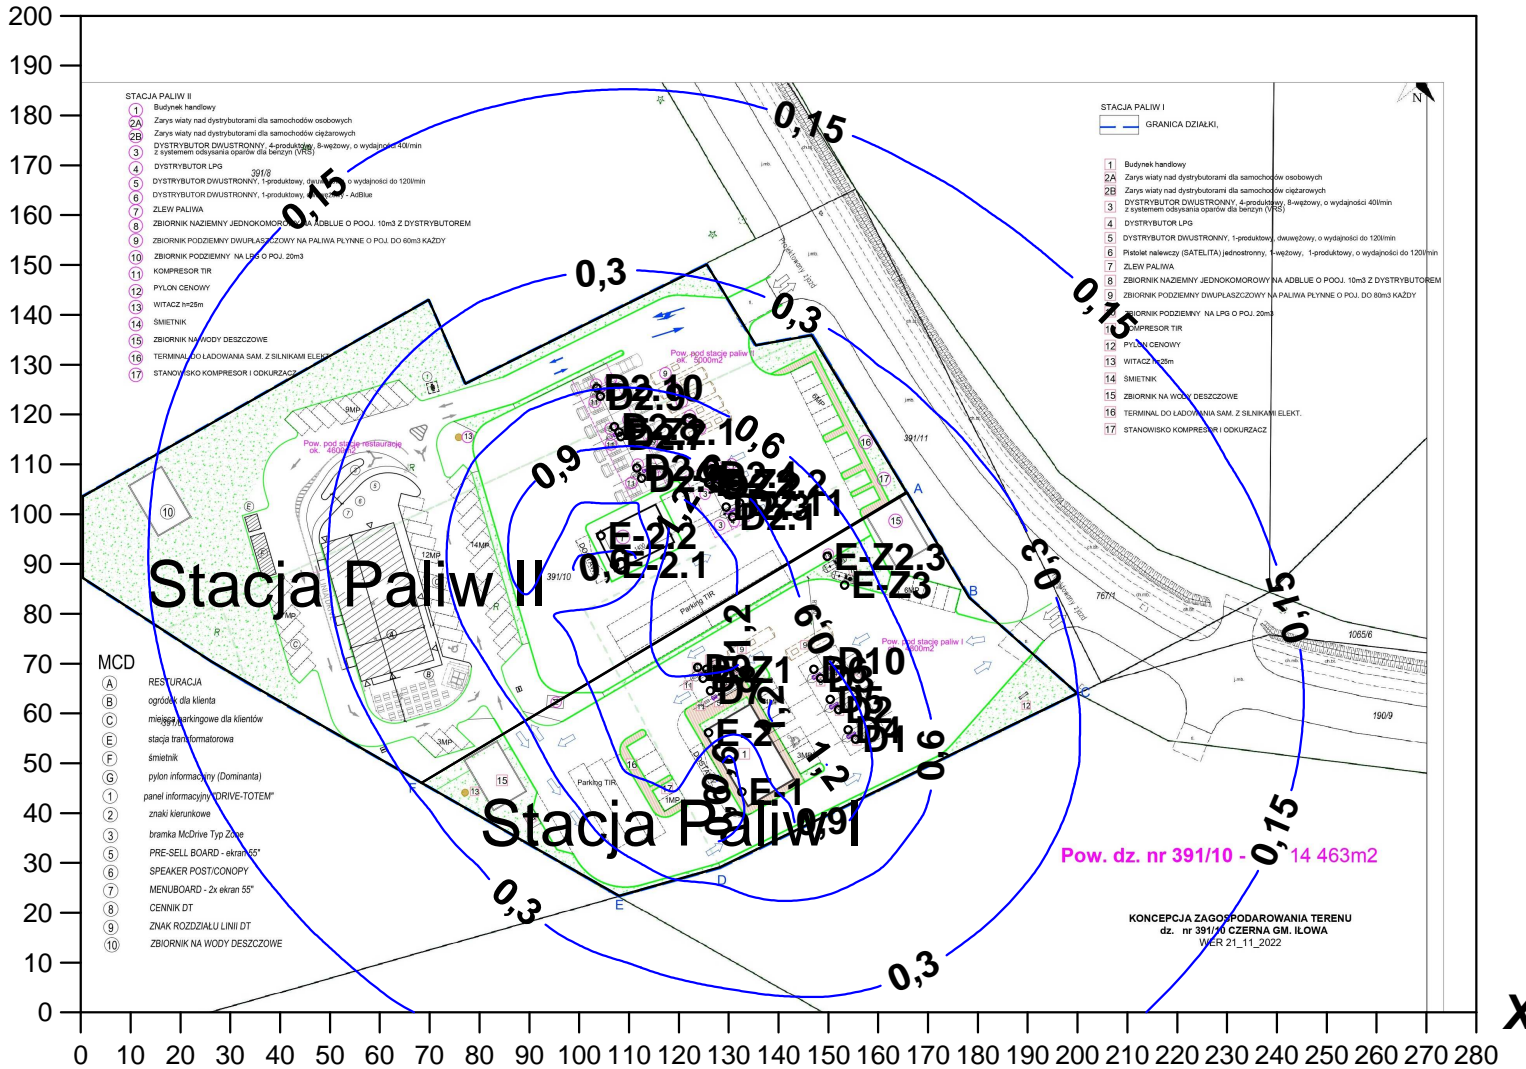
200
190
180
170
160
150
140
130
120
110
100
90
80
70
60
50
40
30
20
10
0

STACJA PALIW II
1 Budynek handlowy
2A Zarys wiaty nad dystrybutorami dla samochodów osobowych
2B Zarys wiaty nad dystrybutorami dla samochodów ciężarowych
3 DYSTRYBUTOR DWUSTRONNY, 4-produktowy, 8-wężowy, o wydajności 40l/min z systemem odsysania oparów dla benzyn (VRS)
4 DYSTRYBUTOR LPG
5 DYSTRYBUTOR DWUSTRONNY, 1-produktowy, dwuwężowy, o wydajności do 120l/min
6 DYSTRYBUTOR DWUSTRONNY, 1-produktowy, dwuwężowy - AdBlue
7 ZLEW PALIWA
8 ZBIORNIK NAZIEMNY JEDNOKOMOROWY NA ADBLUE O POOJ. 10m3 Z DYSTRYBUTOREM
9 ZBIORNIK PODZIEMNY DWUPŁASZCZOWY NA PALIWA PŁYNNE O POJ. DO 60m3 KAŻDY
10 ZBIORNIK PODZIEMNY NA LPG O POJ. 20m3
11 KOMPRESOR TIR
12 PYLON CENOWY
13 WITACZ h=25m
14 ŚMIETNIK
15 ZBIORNIK NA WODY DESZCZOWE
16 TERMINAL DO ŁADOWANIA SAM. Z SILNIKAMI ELEKT.
17 STANOWISKO KOMPRESOR I ODKURZACZ

STACJA PALIW I
GRANICA DZIAŁKI,
1 Budynek handlowy
2A Zarys wiaty nad dystrybutorami dla samochodów osobowych
2B Zarys wiaty nad dystrybutorami dla samochodów ciężarowych
3 DYSTRYBUTOR DWUSTRONNY, 4-produktowy, 8-wężowy, o wydajności 40l/min z systemem odsysania oparów dla benzyn (VRS)
4 DYSTRYBUTOR LPG
5 DYSTRYBUTOR DWUSTRONNY, 1-produktowy, dwuwężowy, o wydajności do 120l/min
6 Pistolet nalewczy (SATELITA) jednostronny, 1-wężowy, 1-produktowy, o wydajności do 120l/min
7 ZLEW PALIWA
8 ZBIORNIK NAZIEMNY JEDNOKOMOROWY NA ADBLUE O POOJ. 10m3 Z DYSTRYBUTOREM
9 ZBIORNIK PODZIEMNY DWUPŁASZCZOWY NA PALIWA PŁYNNE O POJ. DO 80m3 KAŻDY
10 ZBIORNIK PODZIEMNY NA LPG O POJ. 20m3
11 KOMPRESOR TIR
12 PYLON CENOWY
13 WITACZ h=25m
14 ŚMIETNIK
15 ZBIORNIK NA WODY DESZCZOWE
16 TERMINAL DO ŁADOWANIA SAM. Z SILNIKAMI ELEKT.
17 STANOWISKO KOMPRESOR I ODKURZACZ

MCD
A RESTURACJA
B ogródek dla klienta
C miejsca parkingowe dla klientów
E stacja transformatorowa
F śmietnik
G pylon informacyjny (Dominanta)
1 panel informacyjny "DRIVE-TOTEM"
2 znaki kierunkowe
3 bramka McDrive Typ Zone
5 PRE-SELL BOARD - ekran 55"
6 SPEAKER POST/CONOPY
7 MENUBOARD - 2x ekran 55"
8 CENNIK DT
9 ZNAK ROZDZIAŁU LINII DT
10 ZBIORNIK NA WODY DESZCZOWE

0,15
0,15
0,3
0,3
0,15
0,9
0,6
0,3
0,15
0,9
0,6
0,9
1,2
0,3
0,15
0,3
0,9

Pow. pod stacje paliw II ok. 5000m2
Pow. pod stacje restauracje ok. 4600m2
Pow. pod stacje paliw I ok. 4800m2

D2.10
D2.9
D2.1
D2.6
D2.2
D2.1
E-Z.2
E-Z.1
E-Z2.3
E-Z3
D1
D10
D1
D7
E-Z
E-1

Stacja Paliw II
Stacja Paliw I

391/8
391/10
391/11
767/1
1065/6
190/9
Parking TIR
9MP
12MP
14MP
8MP
3MP
1MP
A
B
C
D
E
F
N

Pow. dz. nr 391/10 - 14 463m2

KONCEPCJA ZAGOSPODAROWANIA TERENU
dz. nr 391/10 CZERNA GM. IŁOWA
WER 21_11_2022

0 10 20 30 40 50 60 70 80 90 100 110 120 130 140 150 160 170 180 190 200 210 220 230 240 250 260 270 280
X